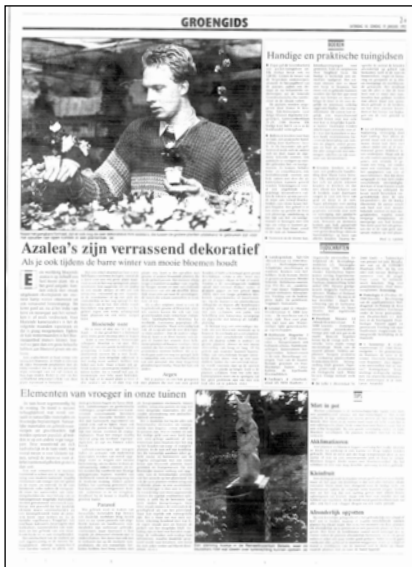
GROENGIDS

Handige en praktische tuingidsen

Azalea's zijn verrassend dekoratief

Als je ook tijdens de barre winter van mooie bloemen houdt

Elementen van vroeger in onze tuinen

Wat in pot

Stiefmoeders

Kiezelrot

Afzonderlijk opgroeien